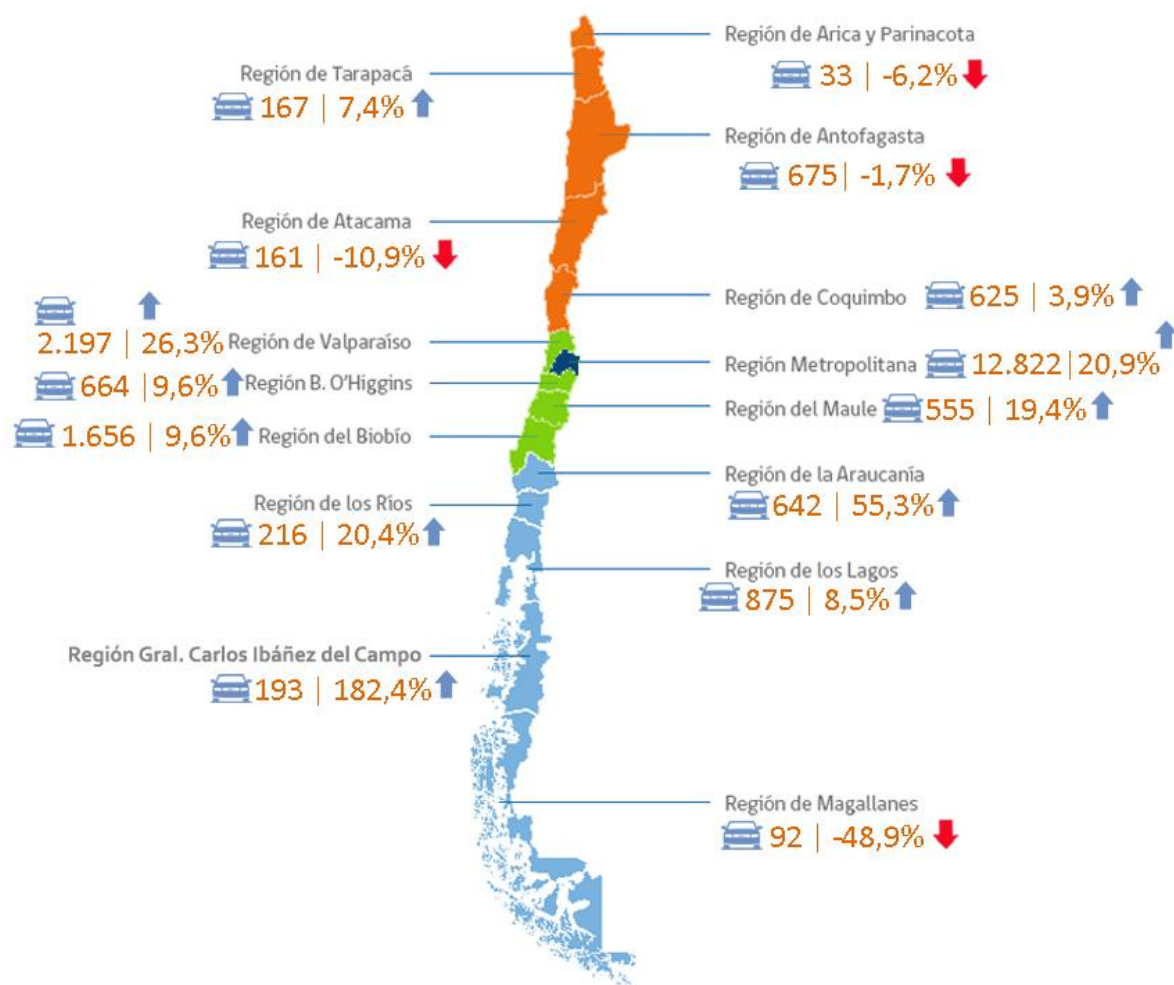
Región de Arica y Parinacota
33 | -6,2%

Región de Tarapacá
167 | 7,4%

Región de Antofagasta
675 | -1,7%

Región de Atacama
161 | -10,9%

Región de Coquimbo
625 | 3,9%

2.197 | 26,3% Región de Valparaíso

Región Metropolitana 12.822 | 20,9%

664 | 9,6% Región B. O'Higgins

Región del Maule 555 | 19,4%

1.656 | 9,6% Región del Biobío

Región de la Araucanía
642 | 55,3%

Región de los Ríos
216 | 20,4%

Región de los Lagos
875 | 8,5%

Región Gral. Carlos Ibáñez del Campo
193 | 182,4%

Región de Magallanes
92 | -48,9%